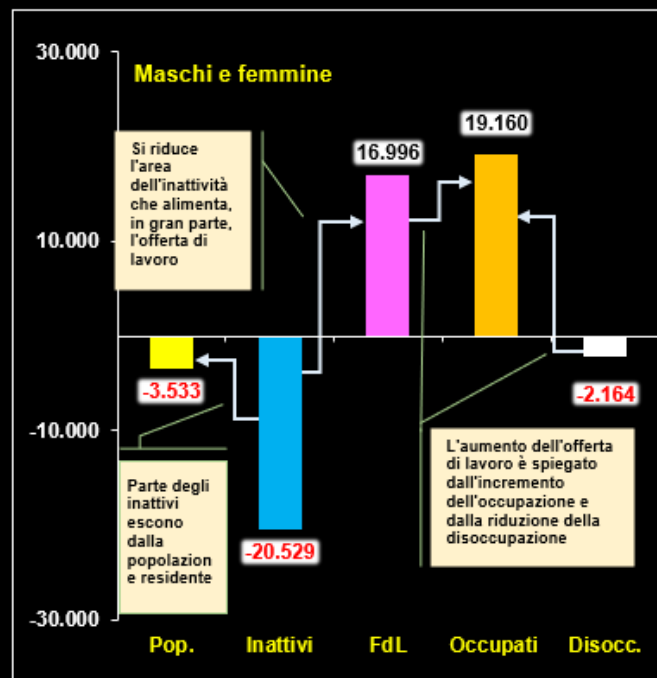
30.000

Maschi e femmine

Si riduce l'area dell'inattività che alimenta, in gran parte, l'offerta di lavoro

16.996

19.160

10.000

-3.533

-2.164

-10.000

L'aumento dell'offerta di lavoro è spiegato dall'incremento dell'occupazione e dalla riduzione della disoccupazione

Parte degli inattivi escono dalla popolazion e residente

-20.529

-30.000

Pop.

Inattivi

FdL

Occupati

Disocc.